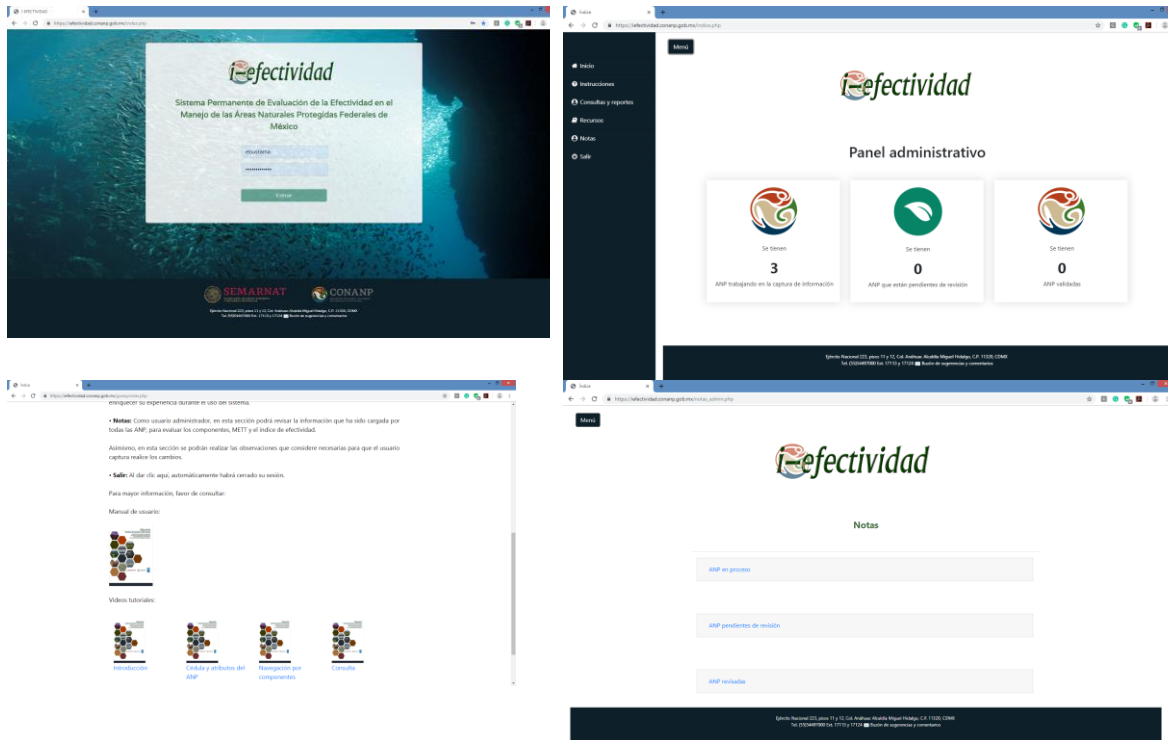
I-EFECTIVIDAD
https://iefectividad.conanp.gob.mx/index.php

i-efectividad

Sistema Permanente de Evaluación de la Efectividad en el Manejo de las Áreas Naturales Protegidas Federales de México

eusuario
••••••••••••

Entrar

SEMARNAT
CONANP

Ejército Nacional 223, pisos 11 y 12, Col. Anáhuac Alcaldía Miguel Hidalgo, C.P. 11320, CDMX
Tel. (55)54497000 Ext. 17110 y 17124 Buzón de sugerencias y comentarios

Inicio
https://iefectividad.conanp.gob.mx/index.php

Menú

Inicio
Instrucciones
Consultas y reportes
Recursos
Notas
Salir

i-efectividad

Panel administrativo

Se tienen
3
ANP trabajando en la captura de información

Se tienen
0
ANP que están pendientes de revisión

Se tienen
0
ANP validadas

Ejército Nacional 223, pisos 11 y 12, Col. Anáhuac Alcaldía Miguel Hidalgo, C.P. 11320, CDMX
Tel. (55)54497000 Ext. 17110 y 17124 Buzón de sugerencias y comentarios

Inicio
https://iefectividad.conanp.gob.mx/guiaadmin.php

enriquecer su experiencia durante el uso del sistema.

• Notas: Como usuario administrador, en esta sección podrá revisar la información que ha sido cargada por todas las ANP; para evaluar los componentes, METT y el índice de efectividad.

Asimismo, en esta sección se podrán realizar las observaciones que considere necesarias para que el usuario captura realice los cambios.

• Salir: Al dar clic aquí, automáticamente habrá cerrado su sesión.

Para mayor información, favor de consultar:

Manual de usuario:

Videos tutoriales:

Introducción
Cédula y atributos del ANP
Navegación por componentes
Consulta

Inicio
https://iefectividad.conanp.gob.mx/notas_admin.php

Menú

i-efectividad

Notas

ANP en proceso

ANP pendientes de revisión

ANP revisadas

Ejército Nacional 223, pisos 11 y 12, Col. Anáhuac Alcaldía Miguel Hidalgo, C.P. 11320, CDMX
Tel. (55)54497000 Ext. 17110 y 17124 Buzón de sugerencias y comentarios